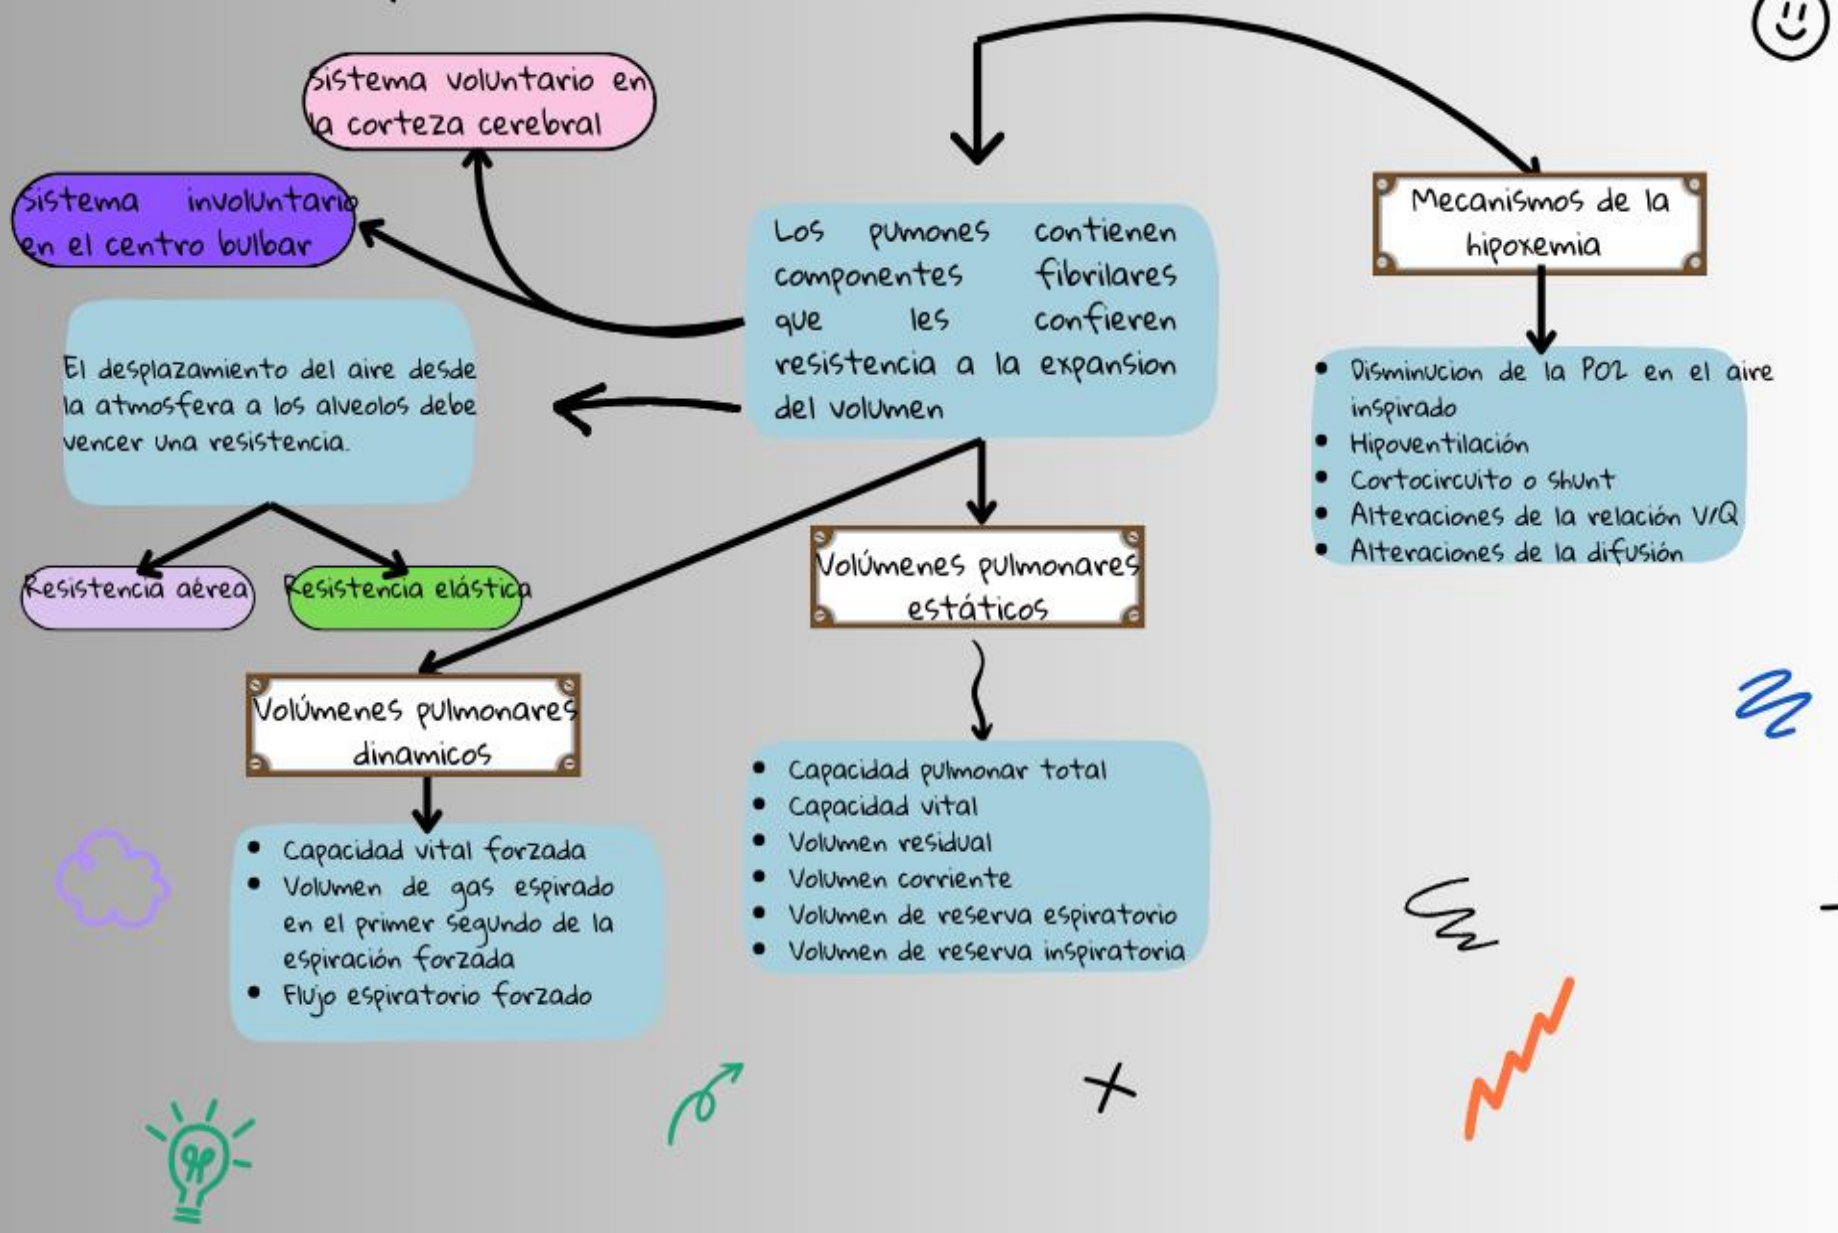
Sistema voluntario en la corteza cerebral

Sistema involuntario en el centro bulbar

Los pumones contienen componentes fibrilares que les confieren resistencia a la expansion del volumen

Mecanismos de la hipoxemia

- Disminucion de la PO2 en el aire inspirado
- Hipoventilación
- Cortocircuito o shunt
- Alteraciones de la relación V/Q
- Alteraciones de la difusión

El desplazamiento del aire desde la atmosfera a los alveolos debe vencer una resistencia.

Resistencia aérea

Resistencia elástica

Volúmenes pulmonares estáticos

- Capacidad pulmonar total
- Capacidad vital
- Volumen residual
- Volumen corriente
- Volumen de reserva espiratorio
- Volumen de reserva inspiratoria

Volúmenes pulmonares dinamicos

- Capacidad vital forzada
- Volumen de gas espirado en el primer segundo de la espiración forzada
- Flujo espiratorio forzado